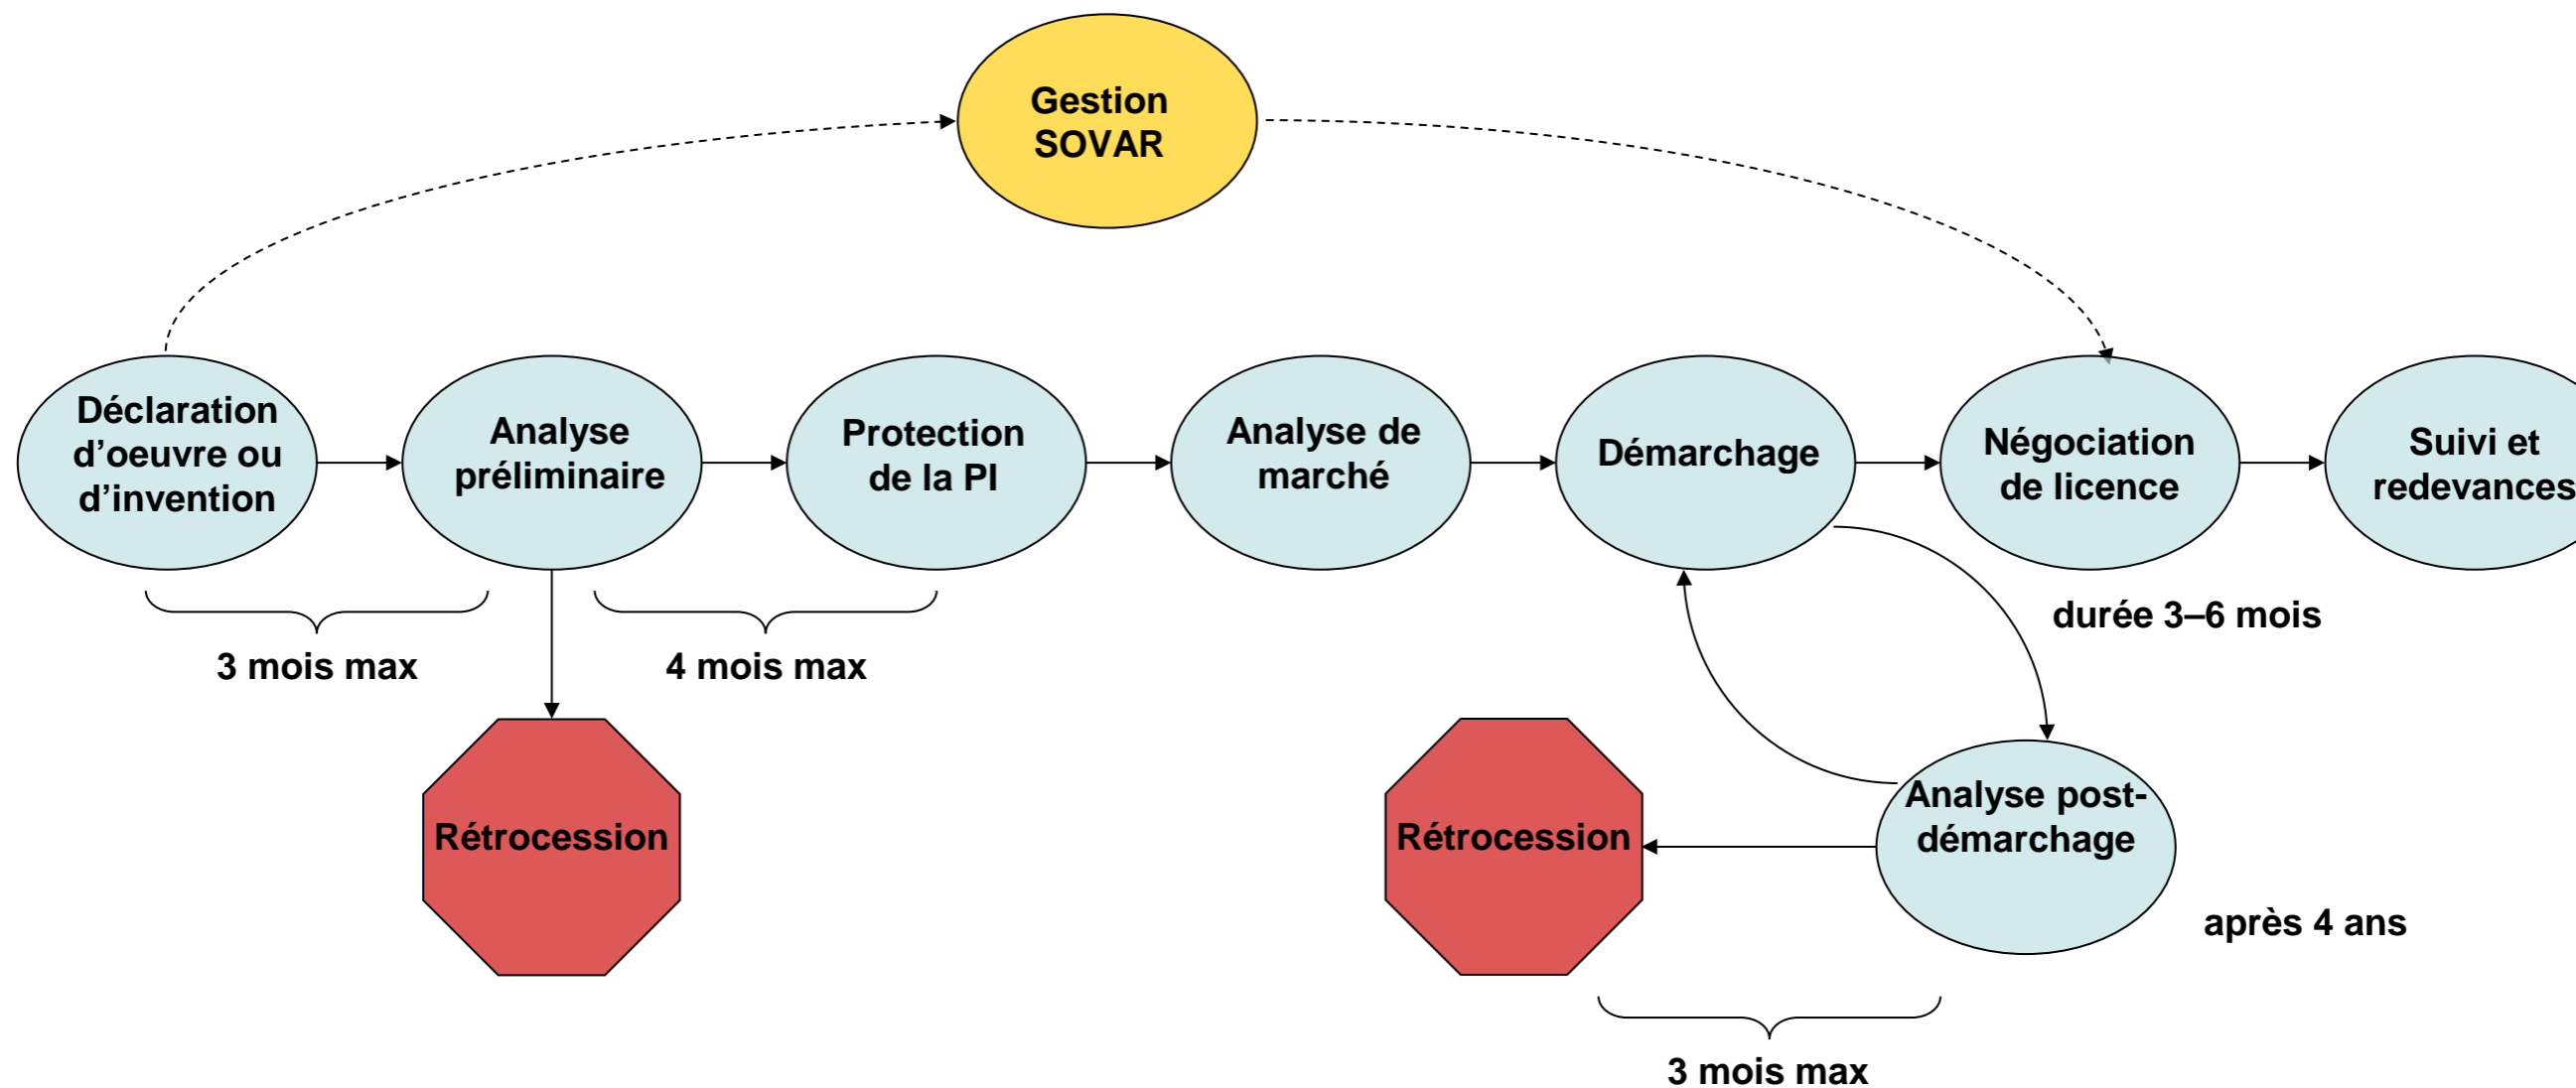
Gestion SOVAR

Déclaration d'oeuvre ou d'invention

Analyse préliminaire

Protection de la PI

Analyse de marché

Démarchage

Négociation de licence

Suivi et redevances

3 mois max

4 mois max

durée 3–6 mois

Rétrocession

Rétrocession

Analyse post-démarchage

après 4 ans

3 mois max